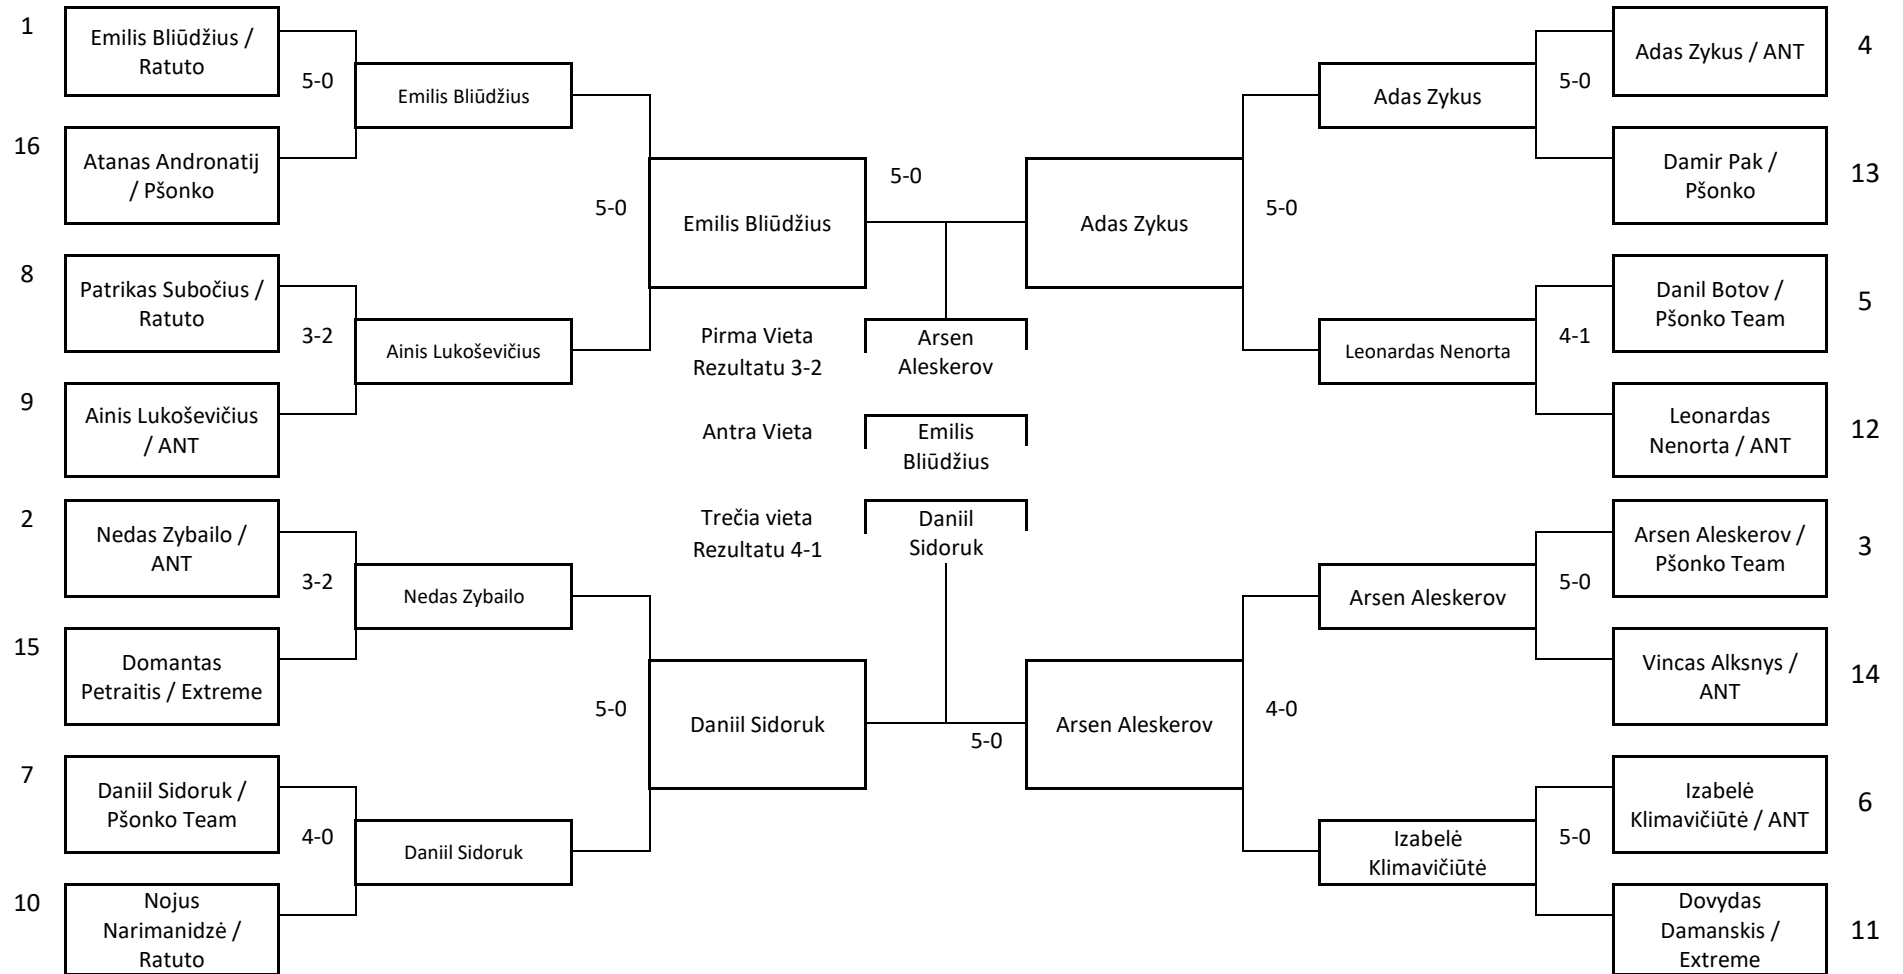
1
Emilis Bliūdžius / Ratuto
5-0
Emilis Bliūdžius
16
Atanas Andronatij / Pšonko
5-0
Emilis Bliūdžius
8
Patrikas Subočius / Ratuto
3-2
Ainis Lukoševičius
9
Ainis Lukoševičius / ANT
2
Nedas Zybailo / ANT
3-2
Nedas Zybailo
15
Domantas Petraitis / Extreme
5-0
Daniil Sidoruk
7
Daniil Sidoruk / Pšonko Team
4-0
Daniil Sidoruk
10
Nojus Narimanidzė / Ratuto

5-0
Pirma Vieta Rezultatu 3-2
Arsen Aleskerov
Antra Vieta
Emilis Bliūdžius
Trečia vieta Rezultatu 4-1
Daniil Sidoruk
5-0

Adas Zykus / ANT
4
5-0
Adas Zykus
Damir Pak / Pšonko
13
5-0
Adas Zykus
Danil Botov / Pšonko Team
5
4-1
Leonardas Nenorta
Leonardas Nenorta / ANT
12
Arsen Aleskerov / Pšonko Team
3
5-0
Arsen Aleskerov
Vincas Alksnys / ANT
14
4-0
Arsen Aleskerov
Izabelė Klimavičiūtė / ANT
6
5-0
Izabelė Klimavičiūtė
Dovydas Damanskis / Extreme
11